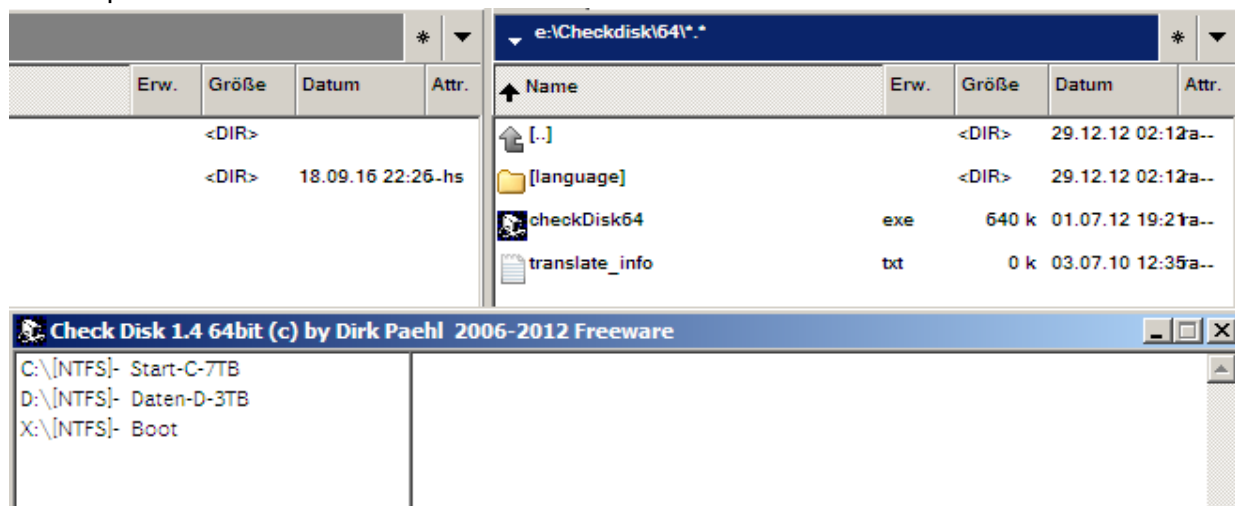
*

e:\Checkdisk\64\*.*

*

| Erw. | Größe | Datum | Attr. |
|---|---|---|---|
| | <DIR> | | |
| | <DIR> | 18.09.16 22:26 | -hs |

| Name | Erw. | Größe | Datum | Attr. |
|---|---|---|---|---|
| [..] | | <DIR> | 29.12.12 02:12 | ra-- |
| [language] | | <DIR> | 29.12.12 02:12 | ra-- |
| checkDisk64 | exe | 640 k | 01.07.12 19:21 | ra-- |
| translate_info | txt | 0 k | 03.07.10 12:35 | ra-- |

Check Disk 1.4 64bit (c) by Dirk Paehl 2006-2012 Freeware

C:\[NTFS]- Start-C-7TB
D:\[NTFS]- Daten-D-3TB
X:\[NTFS]- Boot